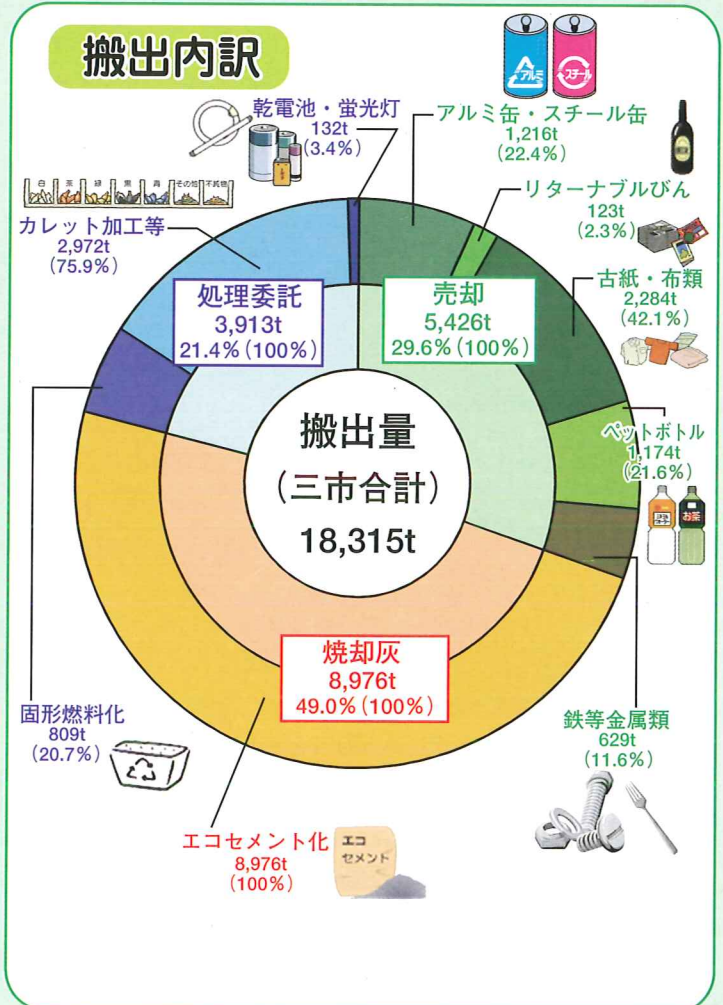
搬出内訳

乾電池・蛍光灯
132t
（3.4%）

アルミ缶・スチール缶
1,216t
（22.4%）

リターナブルびん
123t
（2.3%）

カレット加工等
2,972t
（75.9%）

古紙・布類
2,284t
（42.1%）

処理委託
3,913t
21.4%（100%）

売却
5,426t
29.6%（100%）

ペットボトル
1,174t
（21.6%）

搬出量
（三市合計）
18,315t

焼却灰
8,976t
49.0%（100%）

固形燃料化
809t
（20.7%）

鉄等金属類
629t
（11.6%）

エコセメント化
8,976t
（100%）

エコ
セメント

白 茶 緑 黒 青 その他 不燃物

アルミ
スチール

お茶